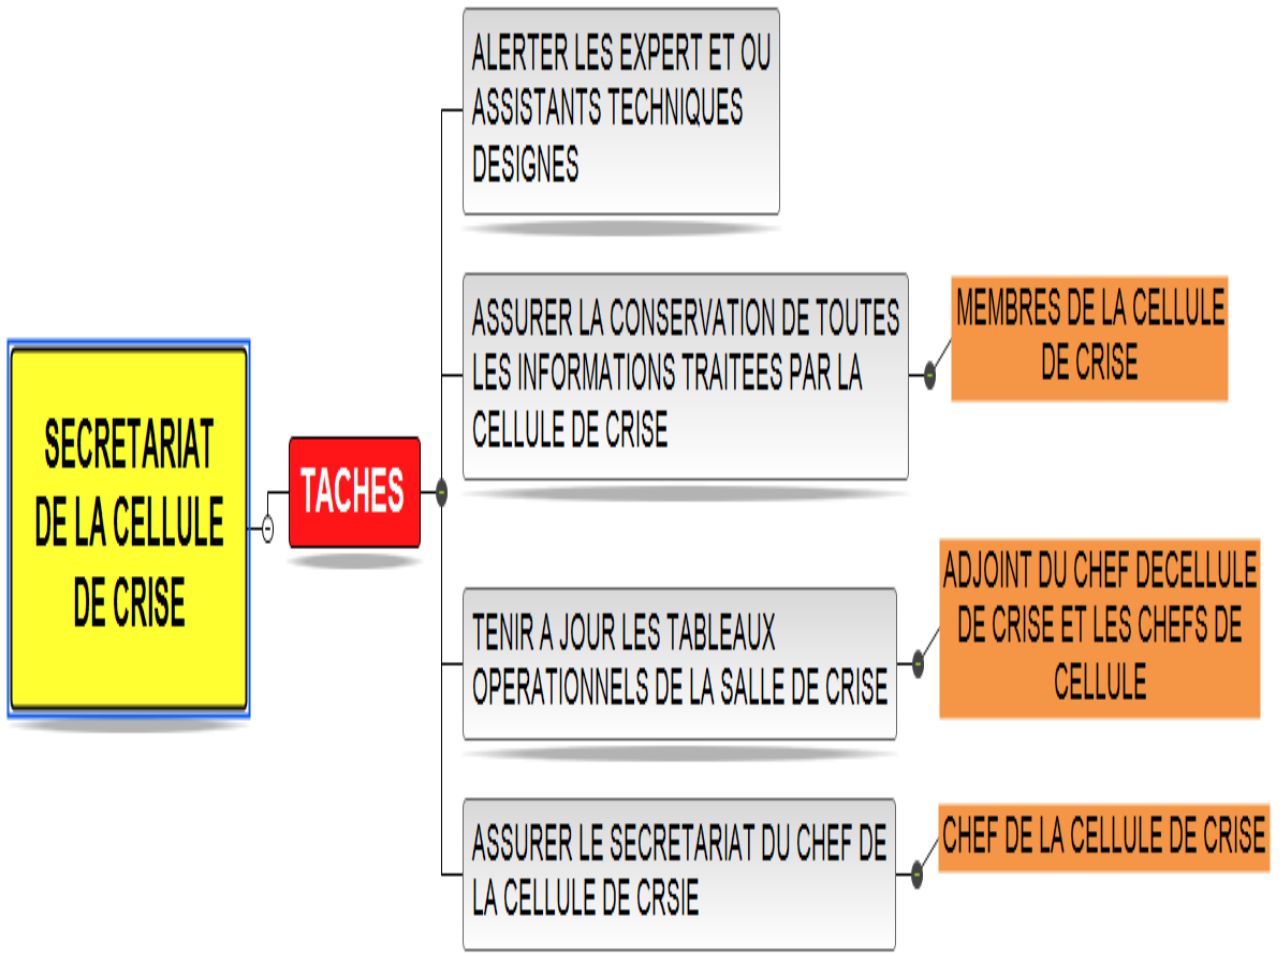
SECRETARIAT DE LA CELLULE DE CRISE

TACHES

ALERTER LES EXPERT ET OU ASSISTANTS TECHNIQUES DESIGNES

ASSURER LA CONSERVATION DE TOUTES LES INFORMATIONS TRAITEES PAR LA CELLULE DE CRISE

MEMBRES DE LA CELLULE DE CRISE

TENIR A JOUR LES TABLEAUX OPERATIONNELS DE LA SALLE DE CRISE

ADJOINT DU CHEF DECELLULE DE CRISE ET LES CHEFS DE CELLULE

ASSURER LE SECRETARIAT DU CHEF DE LA CELLULE DE CRSIE

CHEF DE LA CELLULE DE CRISE